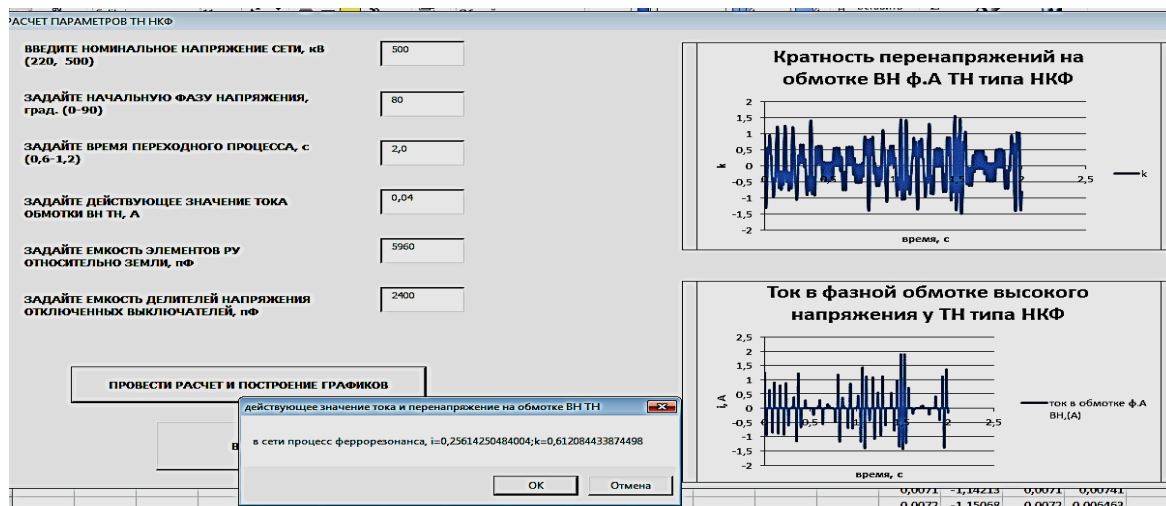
РАСЧЕТ ПАРАМЕТРОВ ТН НКФ

ВВЕДИТЕ НОМИНАЛЬНОЕ НАПРЯЖЕНИЕ СЕТИ, кВ (220, 500)
500

ЗАДАЙТЕ НАЧАЛЬНУЮ ФАЗУ НАПРЯЖЕНИЯ, град. (0-90)
80

ЗАДАЙТЕ ВРЕМЯ ПЕРЕХОДНОГО ПРОЦЕССА, с (0,6-1,2)
2,0

ЗАДАЙТЕ ДЕЙСТВУЮЩЕЕ ЗНАЧЕНИЕ ТОКА ОБМОТКИ ВН ТН, А
0,04

ЗАДАЙТЕ ЕМКОСТЬ ЭЛЕМЕНТОВ РУ ОТНОСИТЕЛЬНО ЗЕМЛИ, пФ
5960

ЗАДАЙТЕ ЕМКОСТЬ ДЕЛИТЕЛЕЙ НАПРЯЖЕНИЯ ОТКЛЮЧЕННЫХ ВЫКЛЮЧАТЕЛЕЙ, пФ
2400

ПРОВЕСТИ РАСЧЕТ И ПОСТРОЕНИЕ ГРАФИКОВ

В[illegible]

Кратность перенапряжений на обмотке ВН ф.А ТН типа НКФ

2
1,5
1
0,5
0
-0,5
-1
-1,5
-2
k
0,5
1,5
2
2,5
время, с
k

Ток в фазной обмотке высокого напряжения у ТН типа НКФ

2,5
2
1,5
1
0,5
0
-0,5
-1
-1,5
-2
i,A
0,5
2
2,5
время, с
ток в обмотке ф.А ВН,(А)

действующее значение тока и перенапряжение на обмотке ВН ТН

в сети процесс феррорезонанса, i=0,25614250484004;k=0,61208443387449 8

OK
Отмена

0,0071 -1,14213 0,0071 0,00741
0,0072 -1,15068 0,0072 0,006463